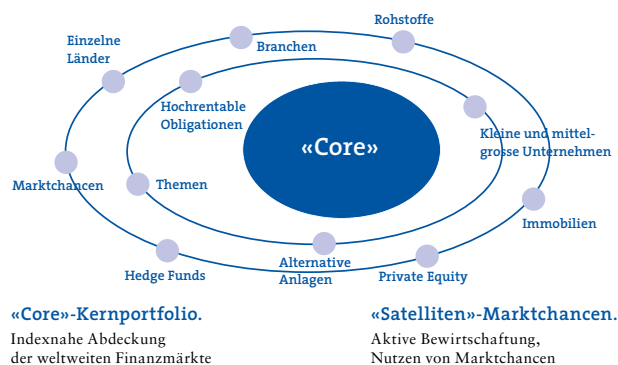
«Core»

Rohstoffe

Einzelne Länder

Branchen

Hochrentable Obligationen

Kleine und mittelgrosse Unternehmen

Marktchancen

Themen

Immobilien

Hedge Funds

Alternative Anlagen

Private Equity

«Core»-Kernportfolio.

Indexnahe Abdeckung der weltweiten Finanzmärkte

«Satelliten»-Marktchancen.

Aktive Bewirtschaftung, Nutzen von Marktchancen